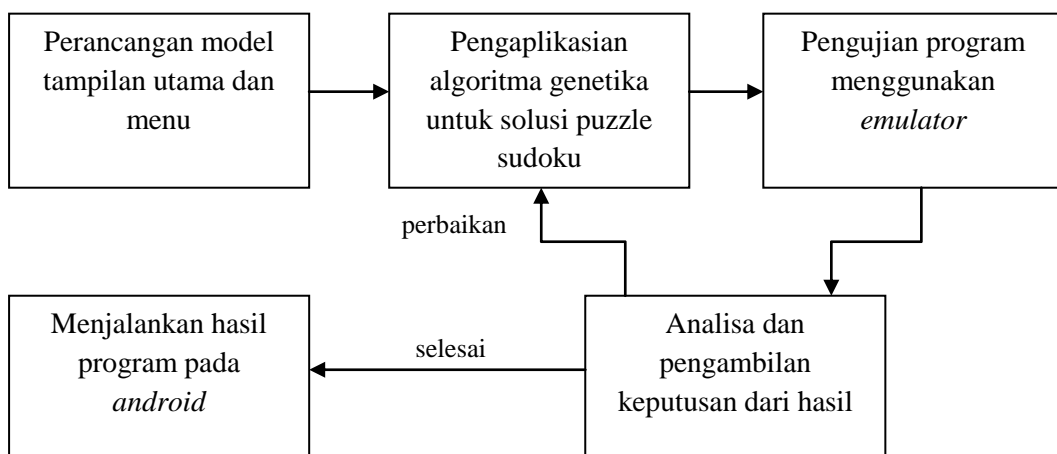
Perancangan model tampilan utama dan menu

Pengaplikasian algoritma genetika untuk solusi puzzle sudoku

Pengujian program menggunakan *emulator*

perbaikan

Menjalankan hasil program pada *android*

selesai

Analisa dan pengambilan keputusan dari hasil